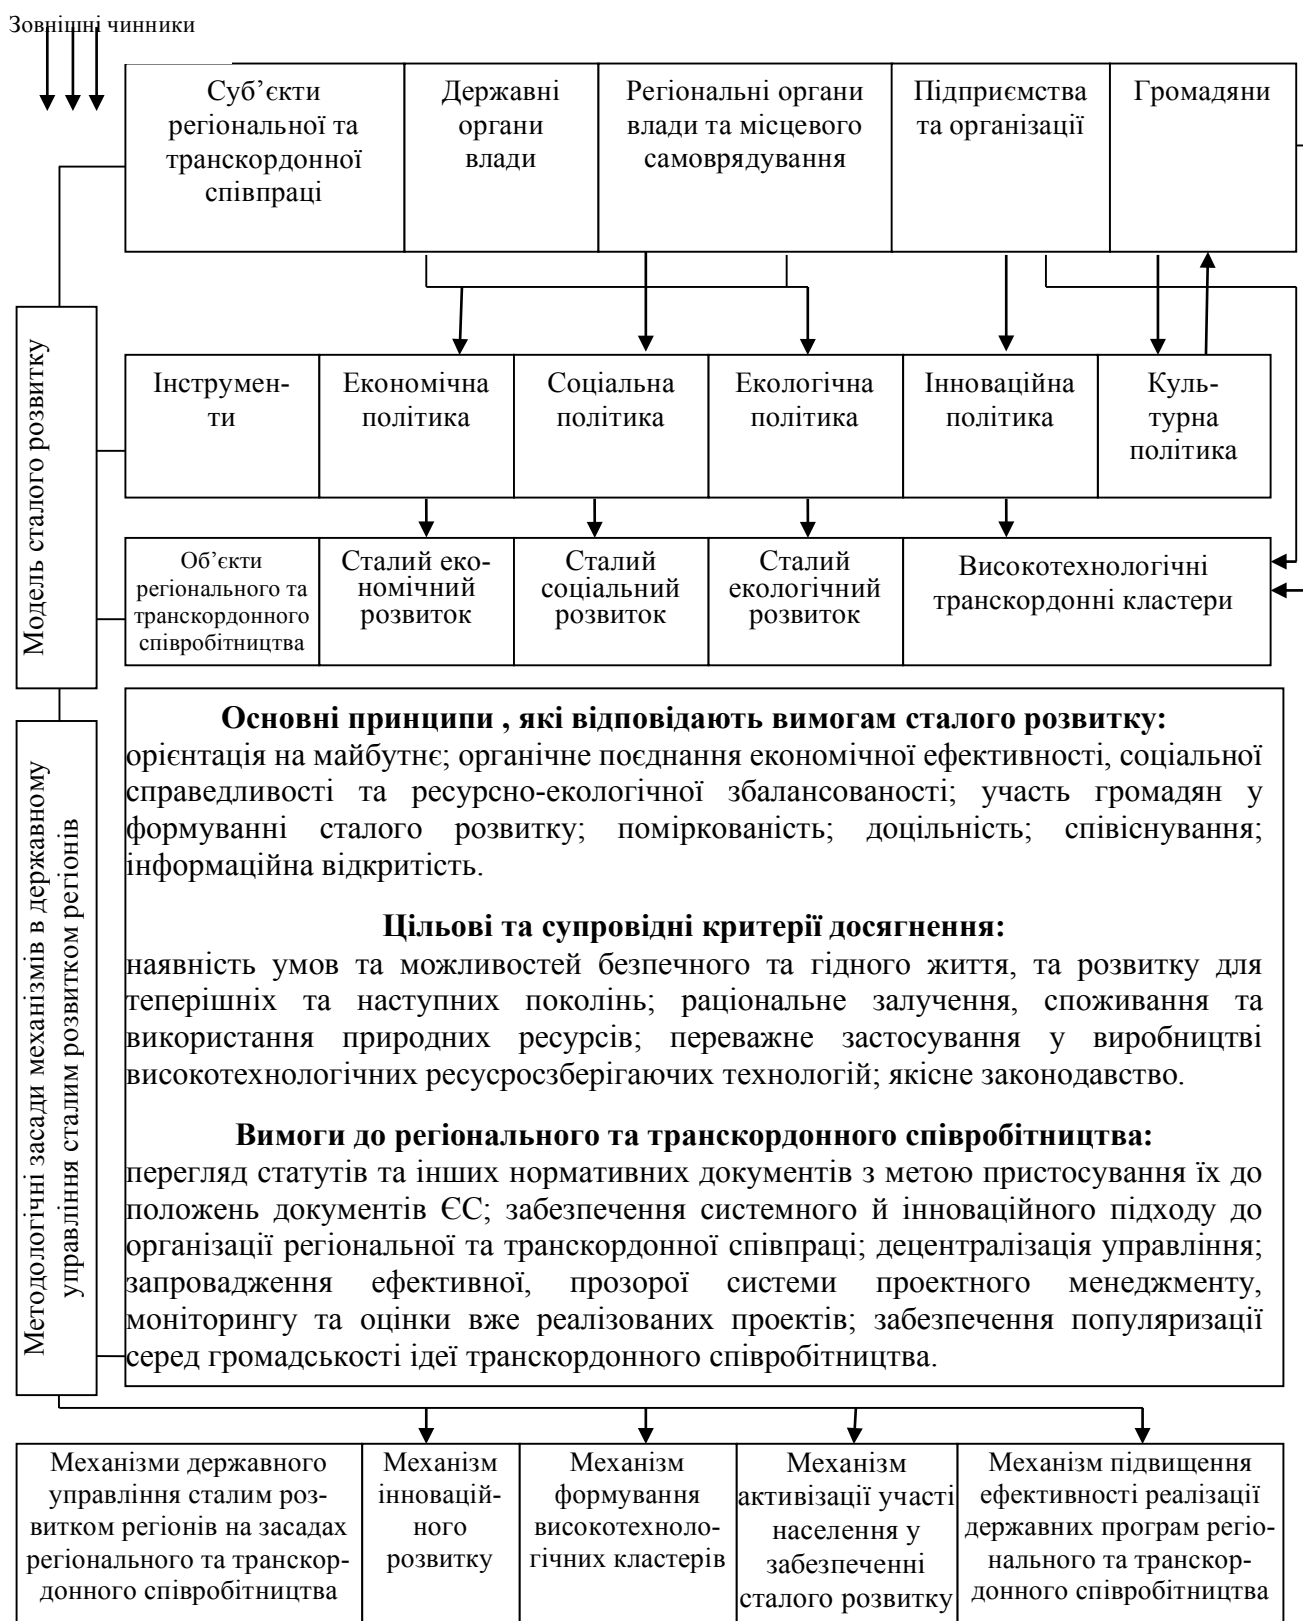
Зовнішні чинники

| Суб'єкти регіональної та транскордонної співпраці | Державні органи влади | Регіональні органи влади та місцевого самоврядування | Підприємства та організації | Громадяни |
|---|---|---|---|---|

| Інструменти | Економічна політика | Соціальна політика | Екологічна політика | Інноваційна політика | Культурна політика |
|---|---|---|---|---|---|

| Об'єкти регіонального та транскордонного співробітництва | Сталий економічний розвиток | Сталий соціальний розвиток | Сталий екологічний розвиток | Високотехнологічні транскордонні кластери |
|---|---|---|---|---|

Модель сталого розвитку

Методологічні засади механізмів в державному управління сталим розвитком регіонів

**Основні принципи , які відповідають вимогам сталого розвитку:**
орієнтація на майбутнє; органічне поєднання економічної ефективності, соціальної справедливості та ресурсно-екологічної збалансованості; участь громадян у формуванні сталого розвитку; поміркованість; доцільність; співіснування; інформаційна відкритість.

**Цільові та супровідні критерії досягнення:**
наявність умов та можливостей безпечного та гідного життя, та розвитку для теперішніх та наступних поколінь; раціональне залучення, споживання та використання природних ресурсів; переважне застосування у виробництві високотехнологічних ресурсозберігаючих технологій; якісне законодавство.

**Вимоги до регіонального та транскордонного співробітництва:**
перегляд статутів та інших нормативних документів з метою пристосування їх до положень документів ЄС; забезпечення системного й інноваційного підходу до організації регіональної та транскордонної співпраці; децентралізація управління; запровадження ефективної, прозорої системи проектного менеджменту, моніторингу та оцінки вже реалізованих проектів; забезпечення популяризації серед громадськості ідеї транскордонного співробітництва.

| Механізми державного управління сталим розвитком регіонів на засадах регіонального та транскордонного співробітництва | Механізм інноваційного розвитку | Механізм формування високотехнологічних кластерів | Механізм активізації участі населення у забезпеченні сталого розвитку | Механізм підвищення ефективності реалізації державних програм регіонального та транскордонного співробітництва |
|---|---|---|---|---|